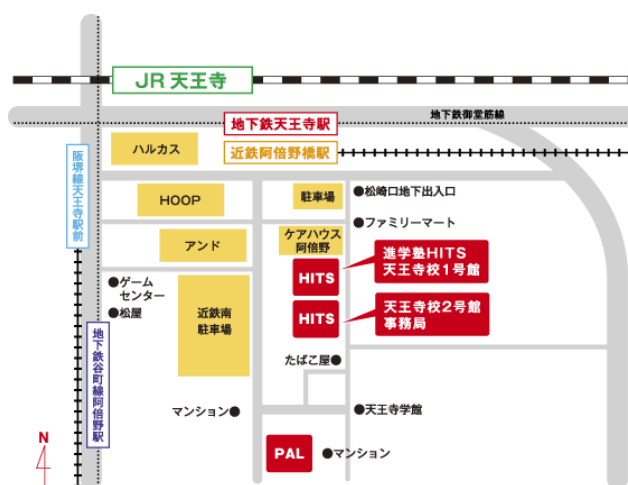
JR天王寺

地下鉄御堂筋線

地下鉄天王寺駅

近鉄阿倍野橋駅

阪堺線天王寺駅前

ハルカス

HOOP

アンド

駐車場

●松崎口地下出入口

●ファミリーマート

ケアハウス阿倍野

HITS

進学塾HITS
天王寺校1号館

HITS

天王寺校2号館
事務局

●ゲームセンター

●松屋

近鉄南駐車場

地下鉄谷町線阿倍野駅

たばこ屋●

マンション●

●天王寺学館

PAL

●マンション

N